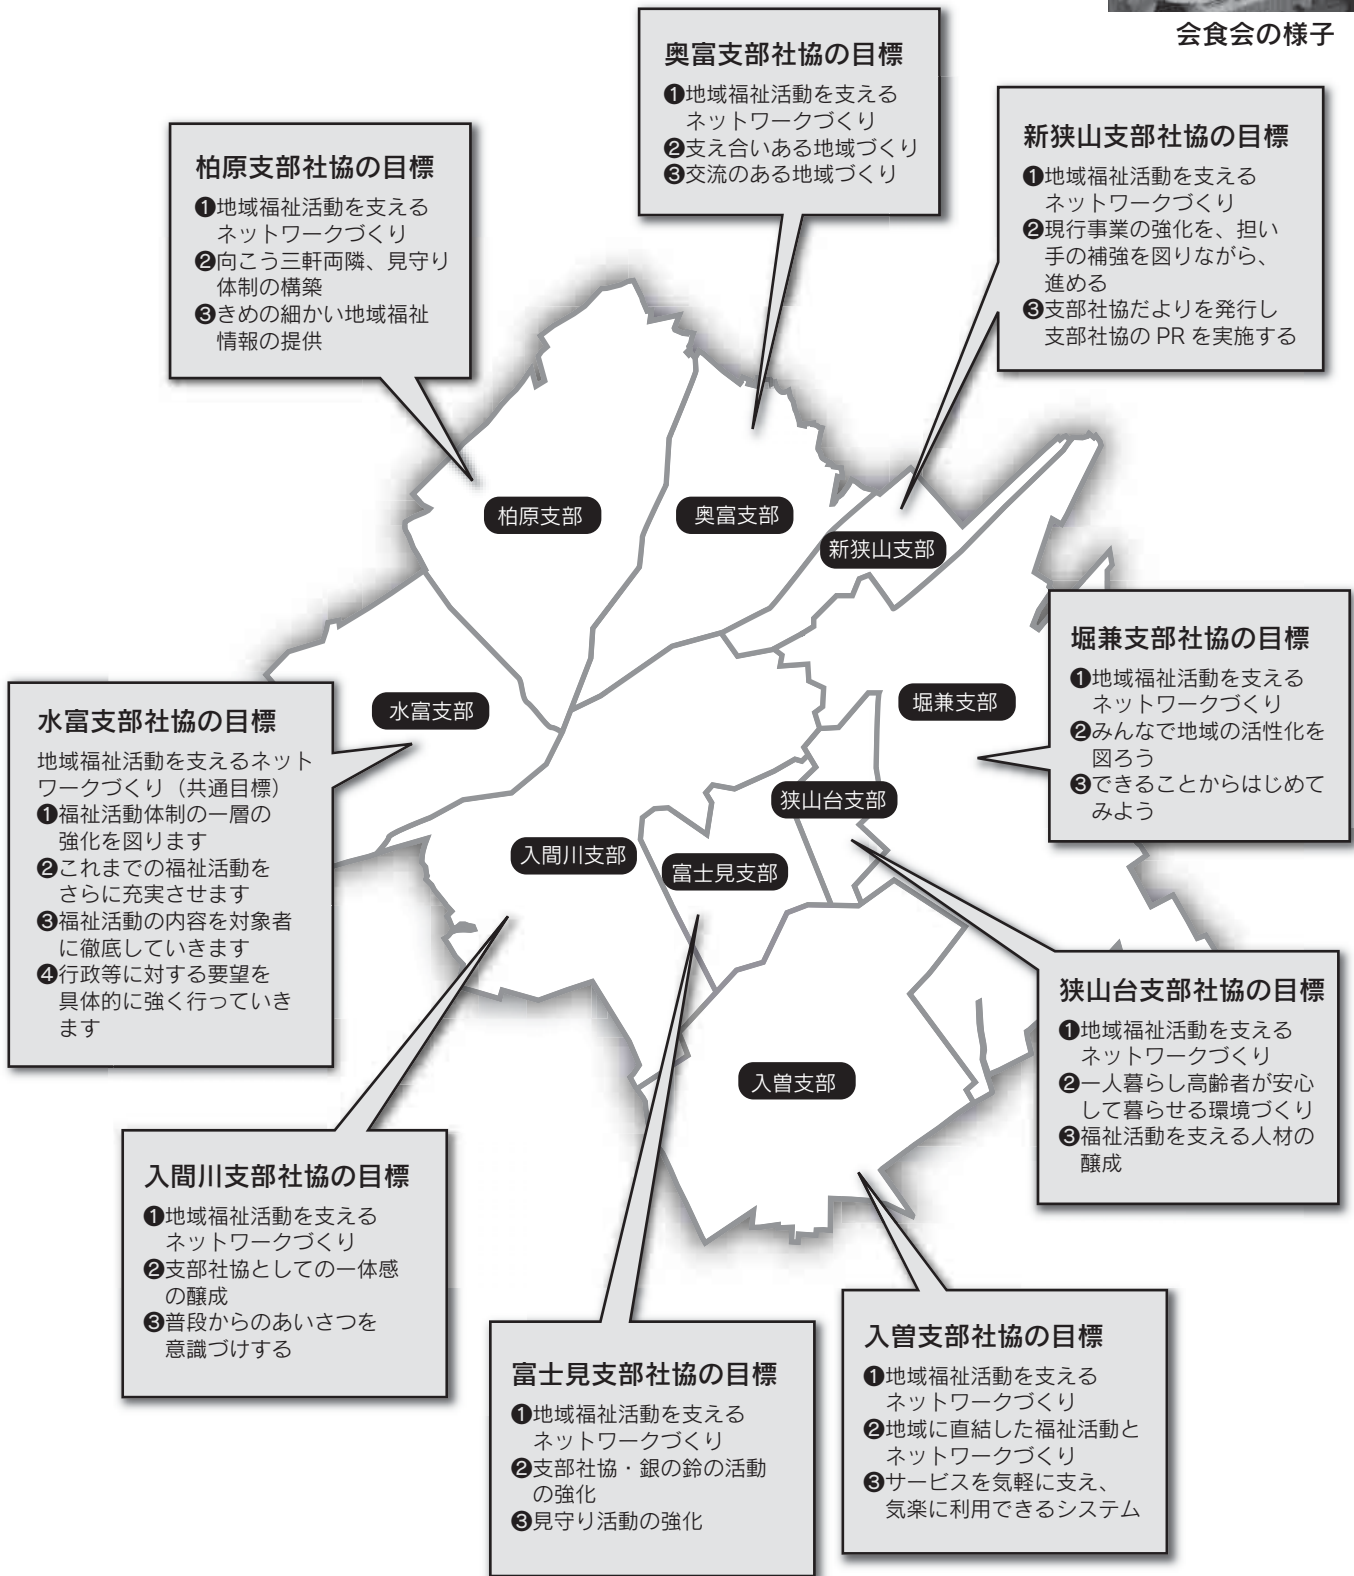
会食会の様子

奥富支部社協の目標
❶地域福祉活動を支えるネットワークづくり
❷支え合いある地域づくり
❸交流のある地域づくり

柏原支部社協の目標
❶地域福祉活動を支えるネットワークづくり
❷向こう三軒両隣、見守り体制の構築
❸きめの細かい地域福祉情報の提供

新狭山支部社協の目標
❶地域福祉活動を支えるネットワークづくり
❷現行事業の強化を、担い手の補強を図りながら、進める
❸支部社協だよりを発行し支部社協の PR を実施する

柏原支部

奥富支部

新狭山支部

堀兼支部社協の目標
❶地域福祉活動を支えるネットワークづくり
❷みんなで地域の活性化を図ろう
❸できることからはじめてみよう

水富支部社協の目標
地域福祉活動を支えるネットワークづくり（共通目標）
❶福祉活動体制の一層の強化を図ります
❷これまでの福祉活動をさらに充実させます
❸福祉活動の内容を対象者に徹底していきます
❹行政等に対する要望を具体的に強く行っていきます

水富支部

堀兼支部

狭山台支部

入間川支部

富士見支部

狭山台支部社協の目標
❶地域福祉活動を支えるネットワークづくり
❷一人暮らし高齢者が安心して暮らせる環境づくり
❸福祉活動を支える人材の醸成

入曽支部

入間川支部社協の目標
❶地域福祉活動を支えるネットワークづくり
❷支部社協としての一体感の醸成
❸普段からのあいさつを意識づけする

入曽支部社協の目標
❶地域福祉活動を支えるネットワークづくり
❷地域に直結した福祉活動とネットワークづくり
❸サービスを気軽に支え、気楽に利用できるシステム

富士見支部社協の目標
❶地域福祉活動を支えるネットワークづくり
❷支部社協・銀の鈴の活動の強化
❸見守り活動の強化